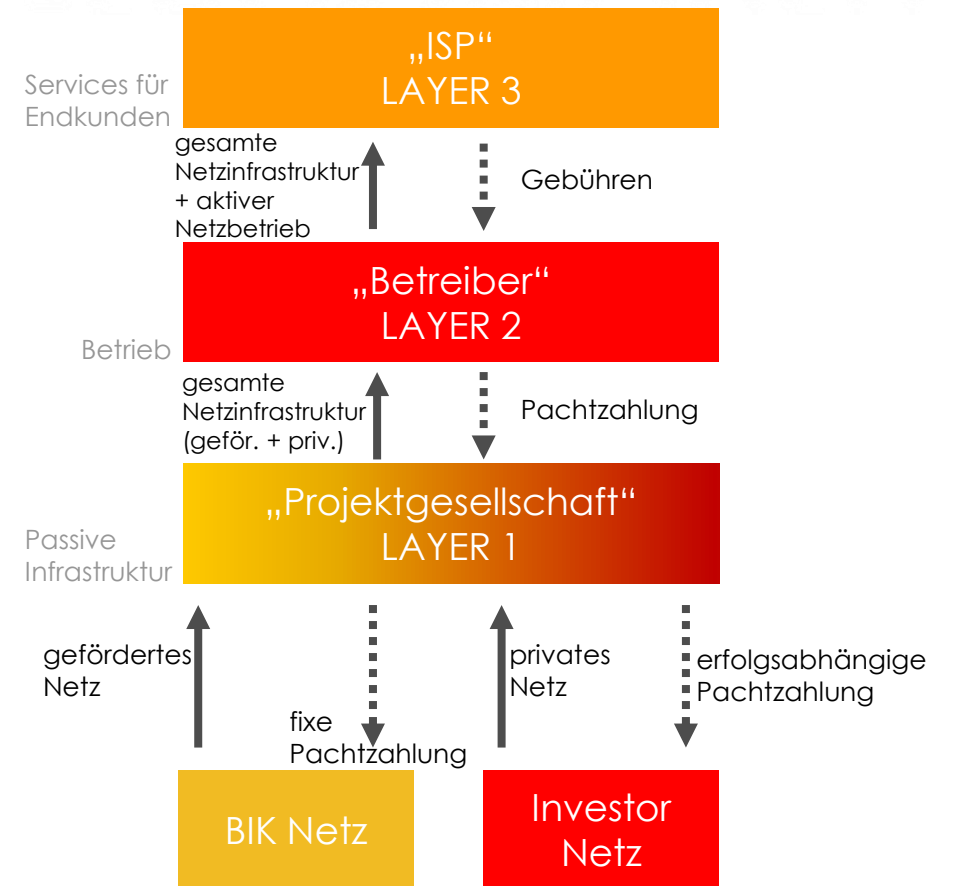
„ISP“
LAYER 3

Services für Endkunden

gesamte Netzinfrastruktur + aktiver Netzbetrieb

Gebühren

„Betreiber“
LAYER 2

Betrieb

gesamte Netzinfrastruktur (geför. + priv.)

Pachtzahlung

„Projektgesellschaft“
LAYER 1

Passive Infrastruktur

gefördertes Netz

fixe Pachtzahlung

privates Netz

erfolgsabhängige Pachtzahlung

BIK Netz

Investor Netz